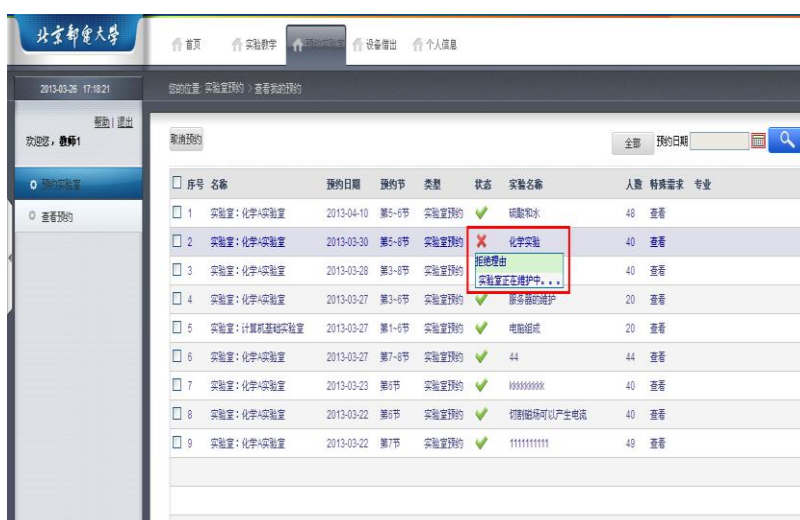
北京邮电大学

首页　实验教学　预约实验室　设备借出　个人信息

2013-03-26 17:18:21

您的位置: 实验室预约 > 查看我的预约

帮助 | 退出
欢迎您，教师1

预约实验室
查看预约

取消预约

全部　预约日期

| 序号 | 名称 | 预约日期 | 预约节 | 类型 | 状态 | 实验名称 | 人数 | 特殊需求 | 专业 |
|---|---|---|---|---|---|---|---|---|---|
| 1 | 实验室：化学A实验室 | 2013-04-10 | 第5~6节 | 实验室预约 | ✔ | 硫酸和水 | 48 | 查看 | |
| 2 | 实验室：化学A实验室 | 2013-03-30 | 第5~8节 | 实验室预约 | ✘ | 化学实验 | 40 | 查看 | |
| 3 | 实验室：化学A实验室 | 2013-03-28 | 第3~8节 | 实验室预约 | | | 40 | 查看 | |
| 4 | 实验室：化学A实验室 | 2013-03-27 | 第3~6节 | 实验室预约 | ✔ | 服务器的维护 | 20 | 查看 | |
| 5 | 实验室：计算机基础实验室 | 2013-03-27 | 第1~6节 | 实验室预约 | ✔ | 电脑组成 | 20 | 查看 | |
| 6 | 实验室：化学A实验室 | 2013-03-27 | 第7~8节 | 实验室预约 | ✔ | 44 | 44 | 查看 | |
| 7 | 实验室：化学A实验室 | 2013-03-23 | 第5节 | 实验室预约 | ✔ | kkkkkkkkk | 40 | 查看 | |
| 8 | 实验室：化学A实验室 | 2013-03-22 | 第5节 | 实验室预约 | ✔ | 切割磁场可以产生电流 | 40 | 查看 | |
| 9 | 实验室：化学A实验室 | 2013-03-22 | 第7节 | 实验室预约 | ✔ | 1111111111 | 49 | 查看 | |

拒绝理由
实验室正在维护中。。。